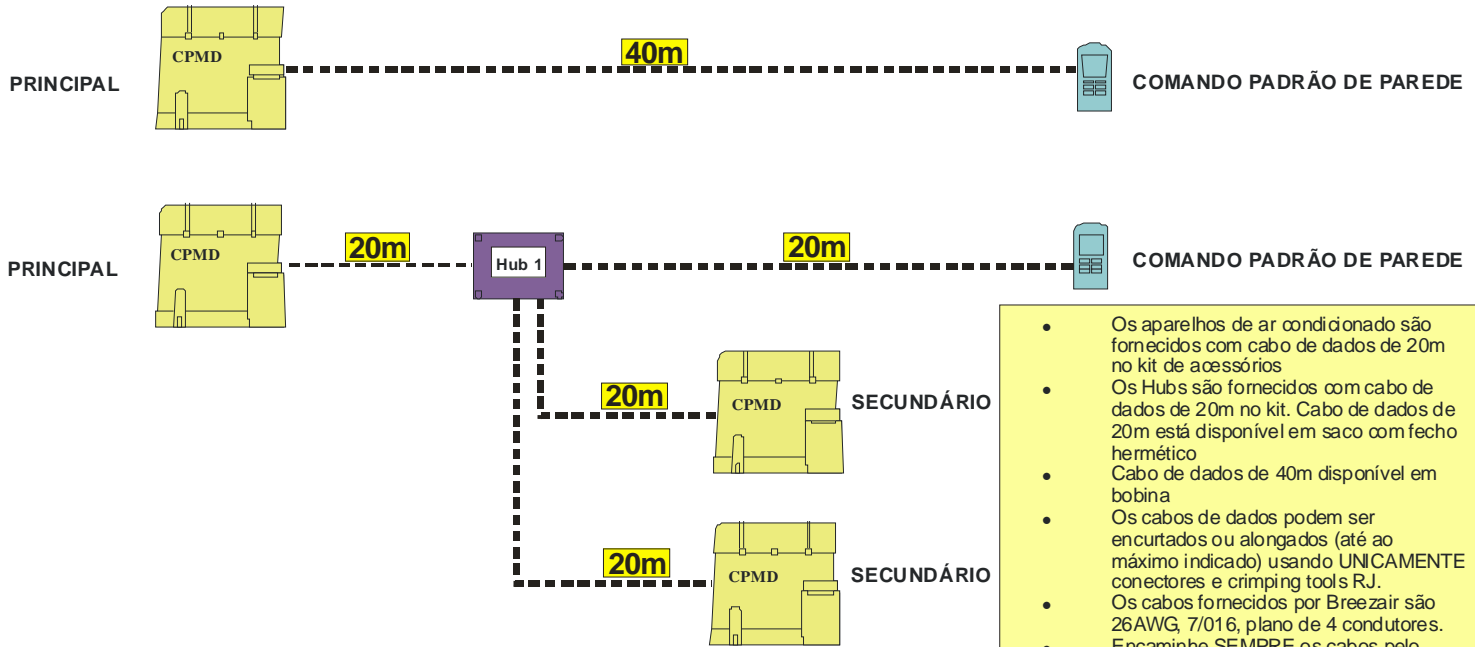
CPMD

PRINCIPAL

40m

COMANDO PADRÃO DE PAREDE

CPMD

PRINCIPAL

20m

Hub 1

20m

COMANDO PADRÃO DE PAREDE

20m

CPMD

SECUNDÁRIO

20m

CPMD

SECUNDÁRIO

- Os aparelhos de ar condicionado são fornecidos com cabo de dados de 20m no kit de acessórios
- Os Hubs são fornecidos com cabo de dados de 20m no kit. Cabo de dados de 20m está disponível em saco com fecho hermético
- Cabo de dados de 40m disponível em bobina
- Os cabos de dados podem ser encurtados ou alongados (até ao máximo indicado) usando UNICAMENTE conectores e crimping tools RJ.
- Os cabos fornecidos por Breezair são 26AWG, 7/016, plano de 4 condutores.
- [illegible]